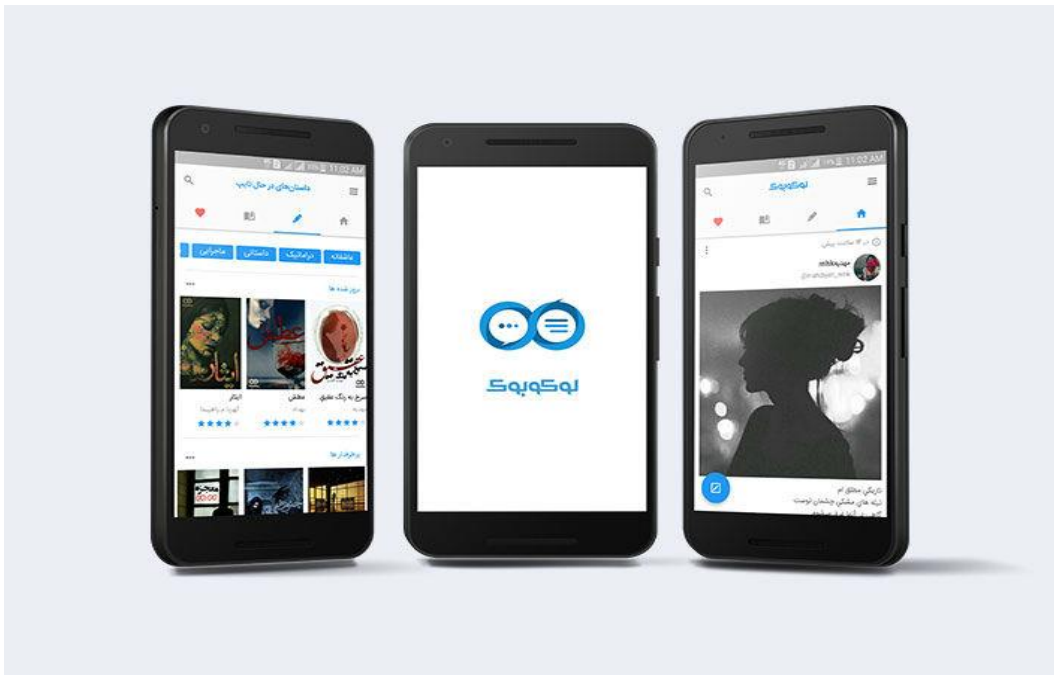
11:02 AM

داستان‌های در حال تایپ

عاشقانه
دراماتیک
داستانی
ماجرایی

برتر شده ها

ایثار
عطش
سرخ به رنگ عشق

ایثار
عطش
سرخ به رنگ عشق

برترین ها

لوکوبوک

11:02 AM

لوکوبوک

۱۳ ساعت پیش

مهدیه
@mahdiyeh

تاریکی مطلق ام
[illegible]